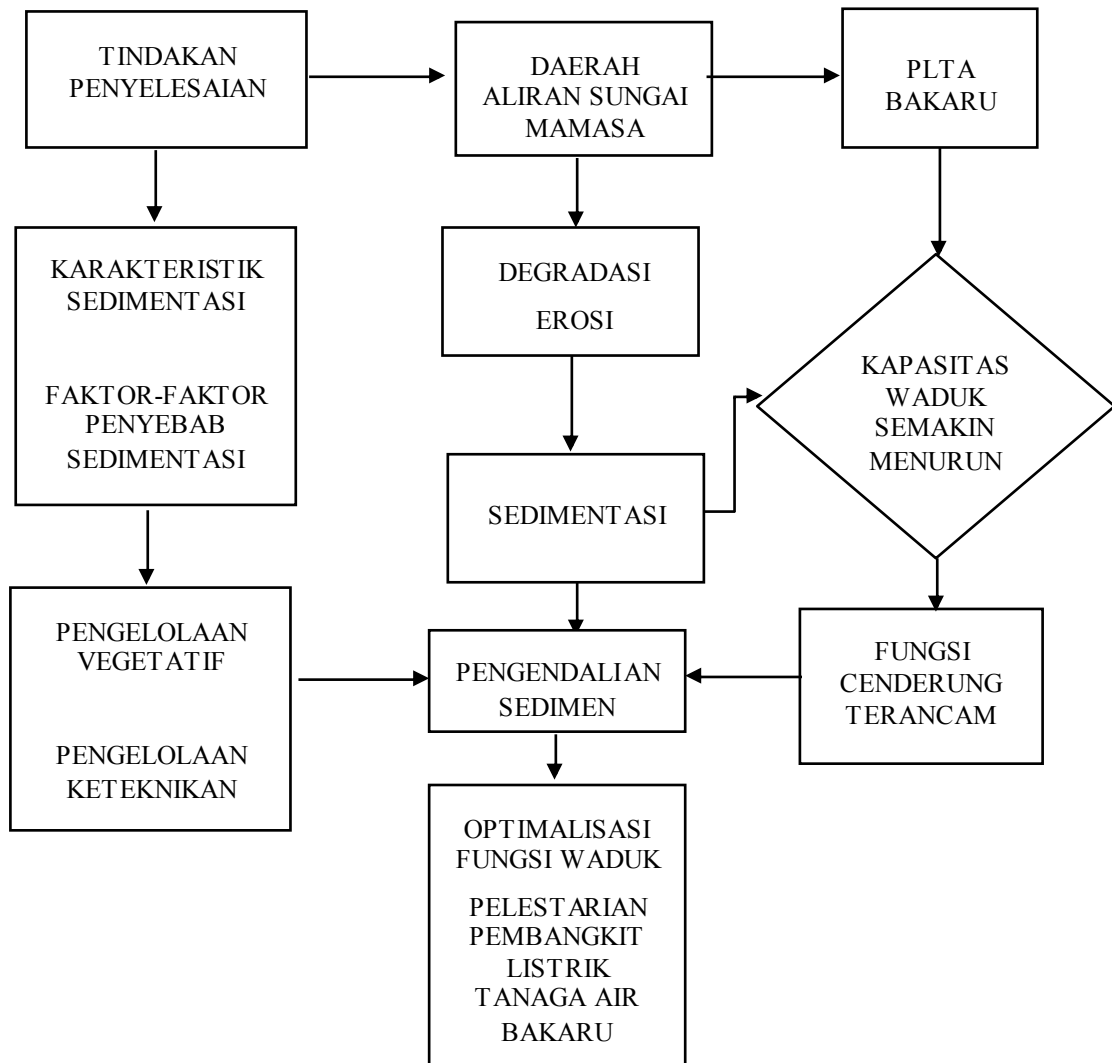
TINDAKAN PENYELESAIAN

DAERAH ALIRAN SUNGAI MAMASA

PLTA BAKARU

KARAKTERISTIK SEDIMENTASI

FAKTOR-FAKTOR PENYEBAB SEDIMENTASI

DEGRADASI

EROSI

KAPASITAS WADUK SEMAKIN MENURUN

SEDIMENTASI

PENGELOLAAN VEGETATIF

PENGELOLAAN KETEKNIKAN

PENGENDALIAN SEDIMEN

FUNGSI CENDERUNG TERANCAM

OPTIMALISASI FUNGSI WADUK

PELESTARIAN PEMBANGKIT LISTRIK TANAGA AIR BAKARU